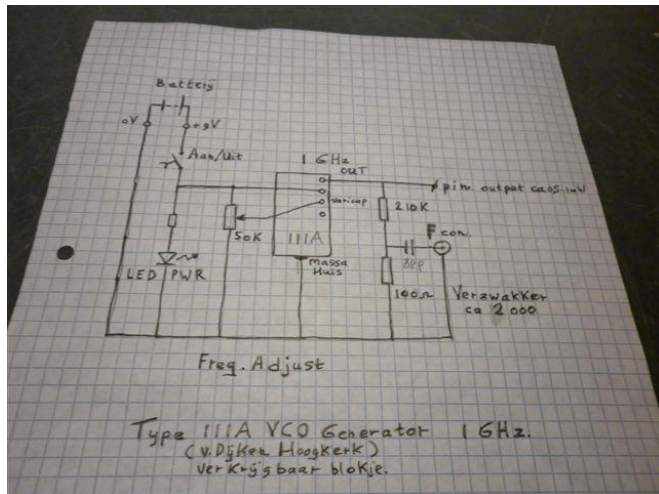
Battery

0V

+9V

Aan/Uit

1 GHz

OUT

pin output ca 0.5 mV

varicap

210K

F con.

50K

111A

33P

massa Huis

LED

PWR

100Ω

Verzwakker ca 2 000

Freq. Adjust

Type 111A VCO Generator 1 GHz.
(v.Dijken Hoogkerk)
verkrijgbaar blokje.